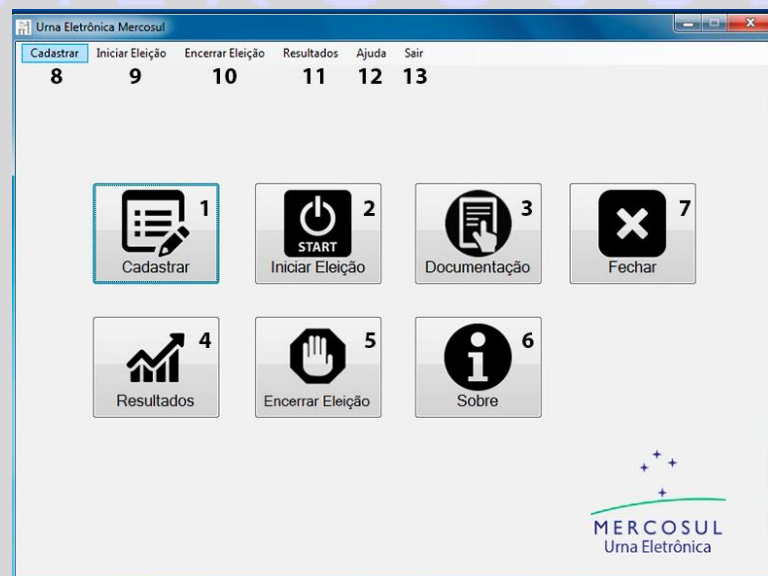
Urna Eletrônica Mercosul

Cadastrar Iniciar Eleição Encerrar Eleição Resultados Ajuda Sair
8 9 10 11 12 13

1
Cadastrar

2
START
Iniciar Eleição

3
Documentação

7
Fechar

4
Resultados

5
Encerrar Eleição

6
Sobre

MERCOSUL
Urna Eletrônica